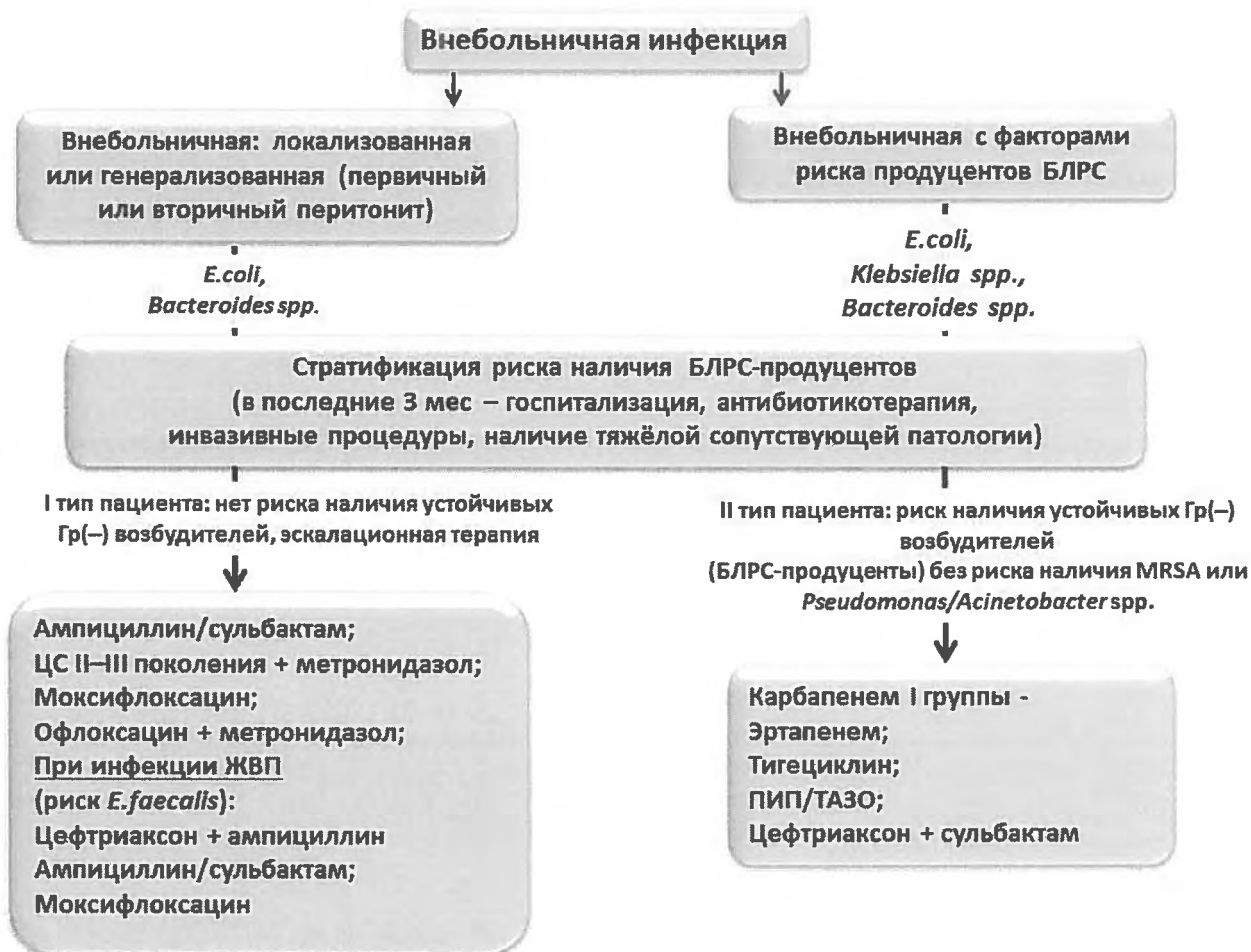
Внебольничная инфекция

Внебольничная: локализованная или генерализованная (первичный или вторичный перитонит)

E.coli, Bacteroides spp.

Внебольничная с факторами риска продуцентов БЛРС

E.coli, Klebsiella spp., Bacteroides spp.

Стратификация риска наличия БЛРС-продуцентов (в последние 3 мес – госпитализация, антибиотикотерапия, инвазивные процедуры, наличие тяжёлой сопутствующей патологии)

I тип пациента: нет риска наличия устойчивых Гр(–) возбудителей, эскалационная терапия

Ампициллин/сульбактам;
ЦС II–III поколения + метронидазол;
Моксифлоксацин;
Офлоксацин + метронидазол;
При инфекции ЖВП
(риск E.faecalis):
Цефтриаксон + ампициллин
Ампициллин/сульбактам;
Моксифлоксацин

II тип пациента: риск наличия устойчивых Гр(–) возбудителей (БЛРС-продуценты) без риска наличия MRSA или Pseudomonas/Acinetobacter spp.

Карбапенем I группы -
Эртапенем;
Тигециклин;
ПИП/ТАЗО;
Цефтриаксон + сульбактам